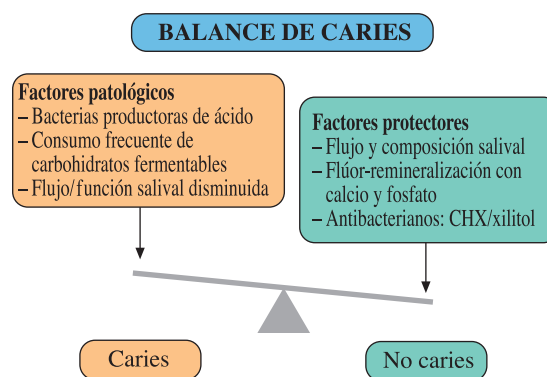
BALANCE DE CARIES

Factores patológicos
– Bacterias productoras de ácido
– Consumo frecuente de carbohidratos fermentables
– Flujo/función salival disminuida

Factores protectores
– Flujo y composición salival
– Flúor-remineralización con calcio y fosfato
– Antibacterianos: CHX/xilitol

Caries

No caries